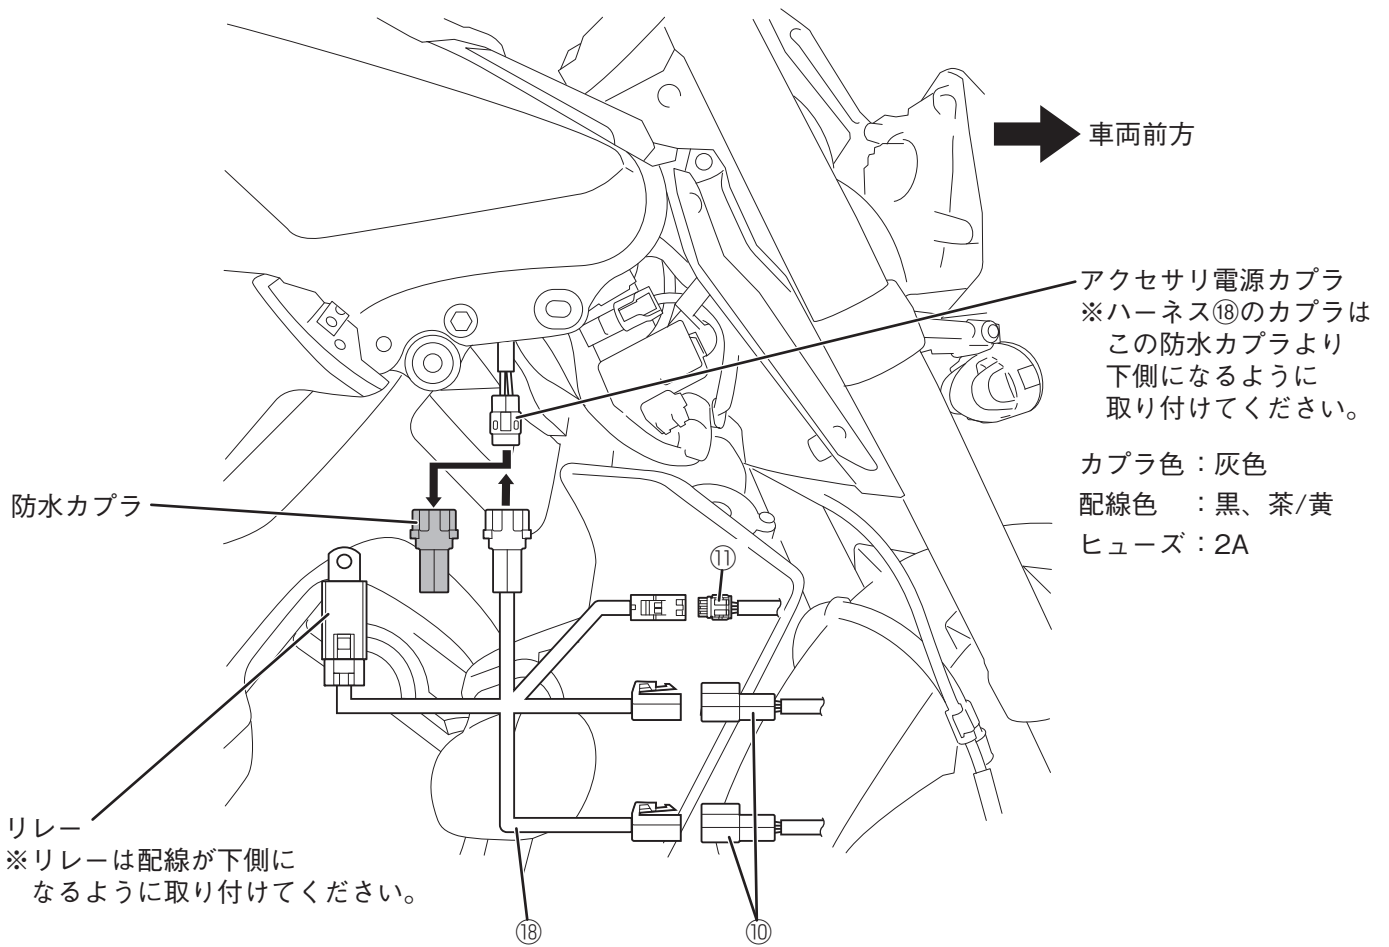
車両前方

アクセサリ電源カプラ
※ハーネス⑱のカプラは
この防水カプラより
下側になるように
取り付けてください。

カプラ色：灰色
配線色　：黒、茶/黄
ヒューズ：2A

防水カプラ

⑪

リレー
※リレーは配線が下側に
なるように取り付けてください。

⑱

⑩